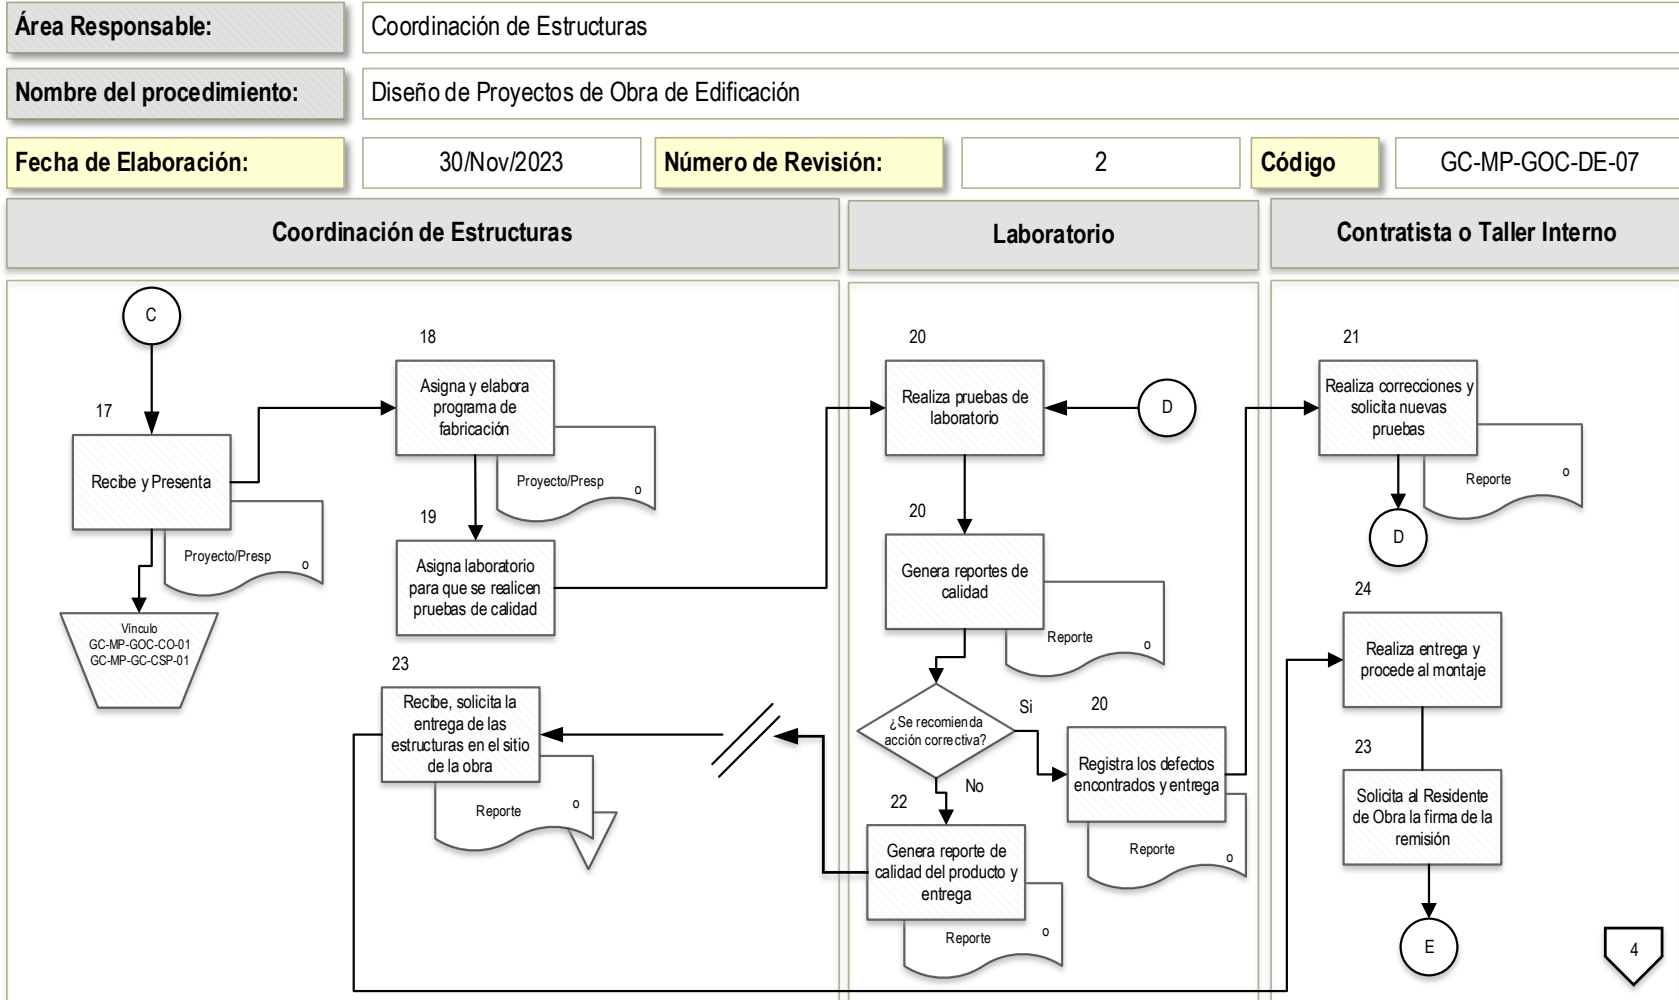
| Área Responsable: | Coordinación de Estructuras |
|---|---|
| Nombre del procedimiento: | Diseño de Proyectos de Obra de Edificación |

| Fecha de Elaboración: | 30/Nov/2023 | Número de Revisión: | 2 | Código | GC-MP-GOC-DE-07 |
|---|---|---|---|---|---|

Coordinación de Estructuras

C

17

Recibe y Presenta

Proyecto/Presp o

Vínculo GC-MP-GOC-CO-01 GC-MP-GC-CSP-01

18

Asigna y elabora programa de fabricación

Proyecto/Presp o

19

Asigna laboratorio para que se realicen pruebas de calidad

23

Recibe, solicita la entrega de las estructuras en el sitio de la obra

Reporte o

Laboratorio

20

Realiza pruebas de laboratorio

D

20

Genera reportes de calidad

Reporte o

¿Se recomienda acción correctiva?

Si

No

20

Registra los defectos encontrados y entrega

Reporte o

22

Genera reporte de calidad del producto y entrega

Reporte o

Contratista o Taller Interno

21

Realiza correcciones y solicita nuevas pruebas

Reporte o

D

24

Realiza entrega y procede al montaje

23

Solicita al Residente de Obra la firma de la remisión

E

4